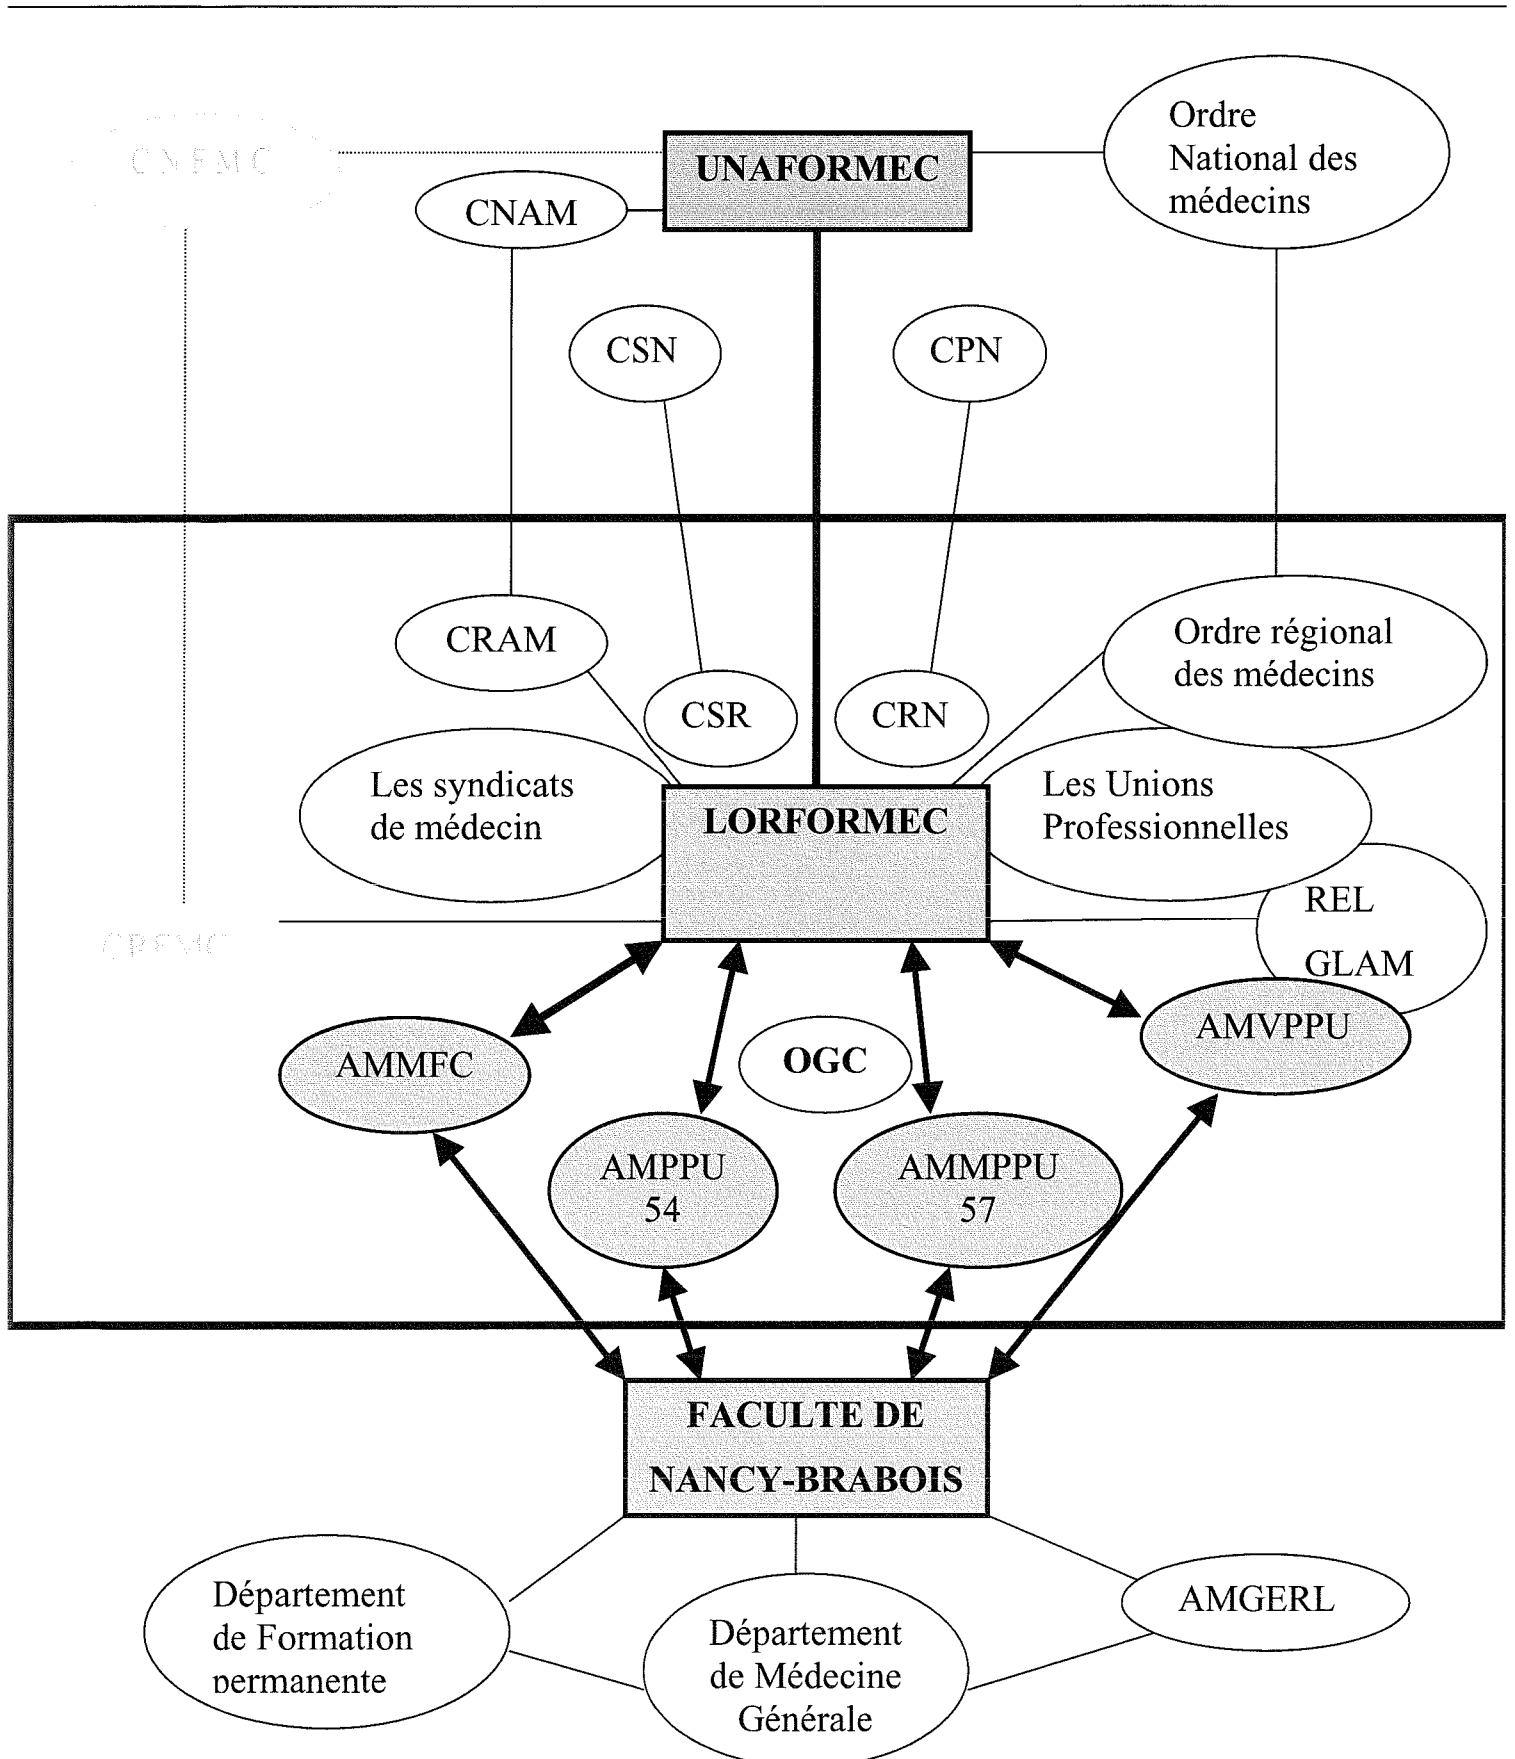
CNFMC

UNAFORMEC

Ordre National des médecins

CNAM

CSN

CPN

CRAM

CSR

CRN

Ordre régional des médecins

Les syndicats de médecin

LORFORMEC

Les Unions Professionnelles

REL

GLAM

CRFMC

AMMFC

OGC

AMVPPU

AMPPU 54

AMMPPU 57

FACULTE DE NANCY-BRABOIS

Département de Formation permanente

Département de Médecine Générale

AMGERL